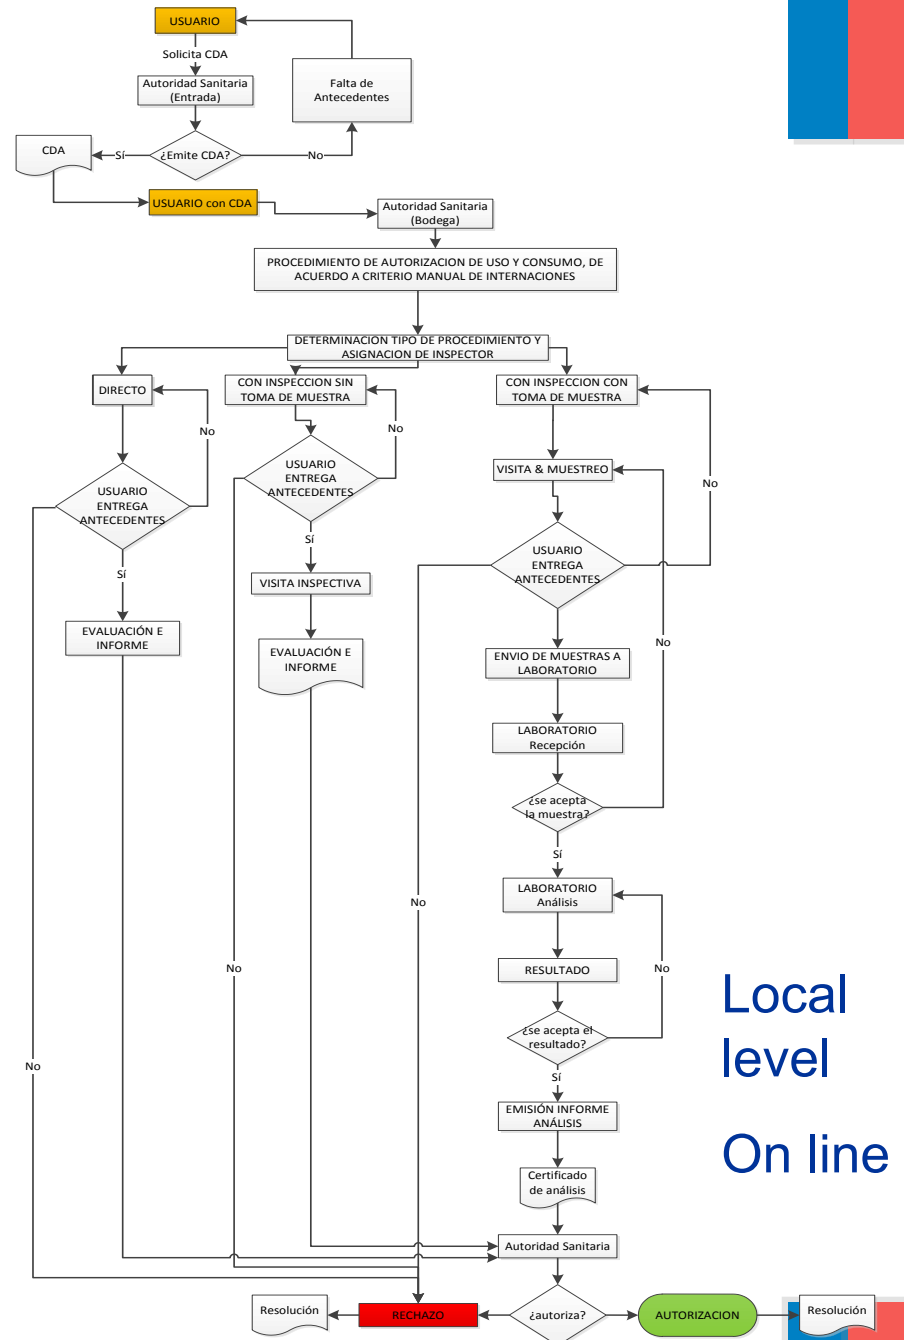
USUARIO

Solicita CDA

Autoridad Sanitaria (Entrada)

Falta de Antecedentes

CDA

Sí

¿Emite CDA?

No

USUARIO con CDA

Autoridad Sanitaria (Bodega)

PROCEDIMIENTO DE AUTORIZACION DE USO Y CONSUMO, DE ACUERDO A CRITERIO MANUAL DE INTERNACIONES

DETERMINACION TIPO DE PROCEDIMIENTO Y ASIGNACION DE INSPECTOR

DIRECTO

CON INSPECCION SIN TOMA DE MUESTRA

CON INSPECCION CON TOMA DE MUESTRA

No

No

No

USUARIO ENTREGA ANTECEDENTES

USUARIO ENTREGA ANTECEDENTES

VISITA & MUESTREO

Sí

USUARIO ENTREGA ANTECEDENTES

VISITA INSPECTIVA

Sí

EVALUACIÓN E INFORME

EVALUACIÓN E INFORME

ENVIO DE MUESTRAS A LABORATORIO

No

LABORATORIO Recepción

¿se acepta la muestra?

Sí

No

LABORATORIO Análisis

No

No

RESULTADO

No

Local level

On line

¿se acepta el resultado?

No

Sí

EMISIÓN INFORME ANÁLISIS

Certificado de análisis

Autoridad Sanitaria

Resolución

RECHAZO

¿autoriza?

AUTORIZACION

Resolución